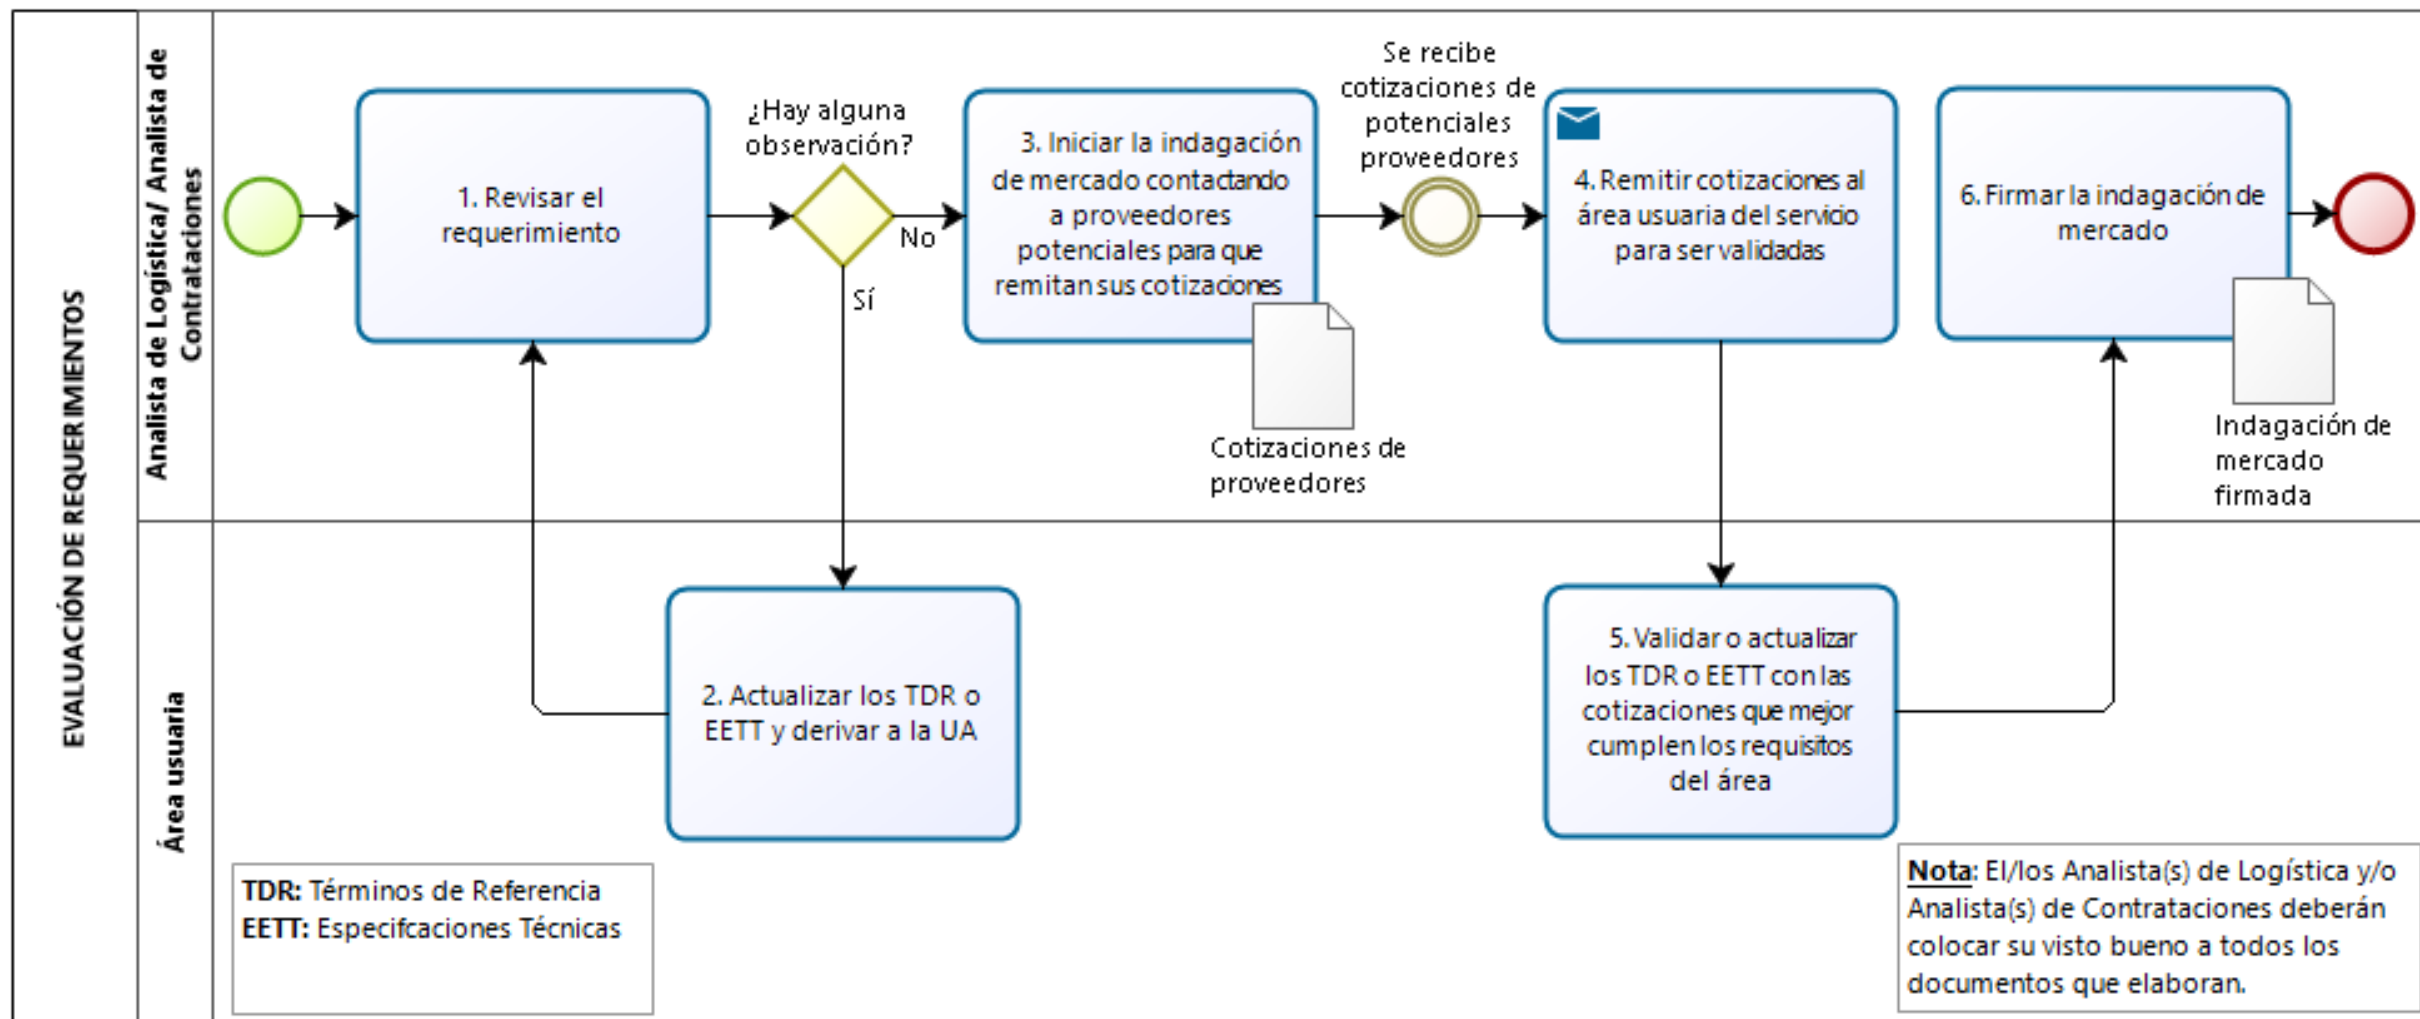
EVALUACIÓN DE REQUERIMIENTOS

Analista de Logística/ Analista de Contrataciones

1. Revisar el requerimiento

¿Hay alguna observación?

No

Sí

3. Iniciar la indagación de mercado contactando a proveedores potenciales para que remitan sus cotizaciones

Cotizaciones de proveedores

Se recibe cotizaciones de potenciales proveedores

4. Remitir cotizaciones al área usuaria del servicio para ser validadas

6. Firmar la indagación de mercado

Indagación de mercado firmada

Área usuaria

2. Actualizar los TDR o EETT y derivar a la UA

5. Validar o actualizar los TDR o EETT con las cotizaciones que mejor cumplen los requisitos del área

TDR: Términos de Referencia
EETT: Especifcaciones Técnicas

Nota: El/los Analista(s) de Logística y/o Analista(s) de Contrataciones deberán colocar su visto bueno a todos los documentos que elaboran.